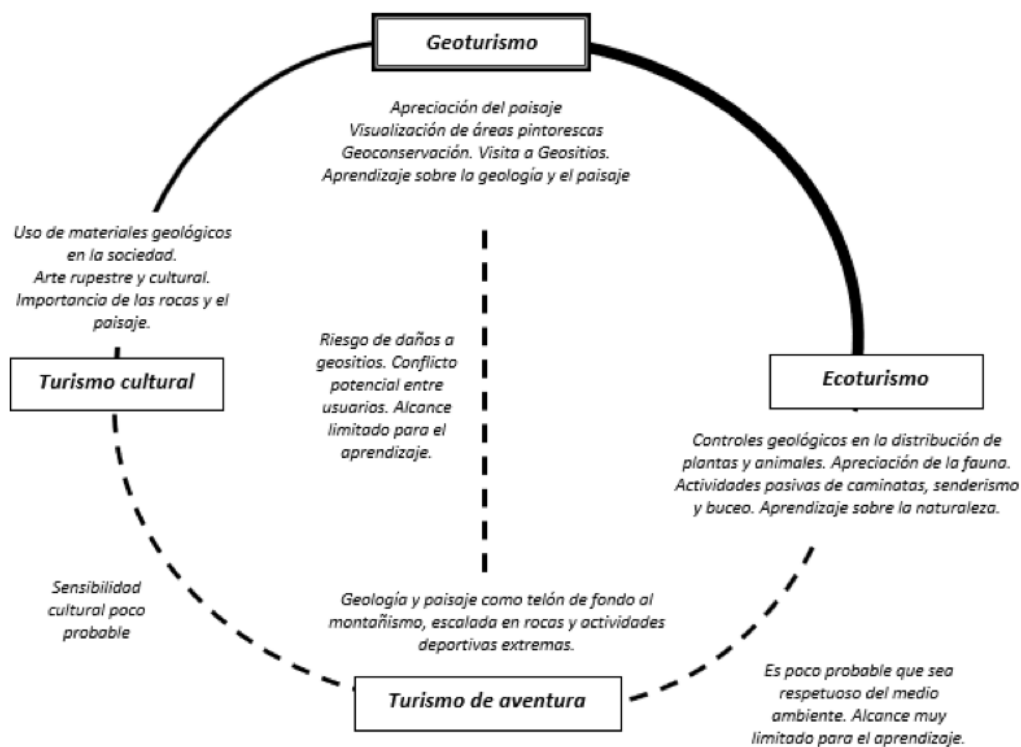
Geoturismo

Apreciación del paisaje
Visualización de áreas pintorescas
Geoconservación. Visita a Geositios.
Aprendizaje sobre la geología y el paisaje

Uso de materiales geológicos en la sociedad.
Arte rupestre y cultural.
Importancia de las rocas y el paisaje.

Turismo cultural

Riesgo de daños a geositios. Conflicto potencial entre usuarios. Alcance limitado para el aprendizaje.

Ecoturismo

Controles geológicos en la distribución de plantas y animales. Apreciación de la fauna.
Actividades pasivas de caminatas, senderismo y buceo. Aprendizaje sobre la naturaleza.

Sensibilidad cultural poco probable

Geología y paisaje como telón de fondo al montañismo, escalada en rocas y actividades deportivas extremas.

Turismo de aventura

Es poco probable que sea respetuoso del medio ambiente. Alcance muy limitado para el aprendizaje.